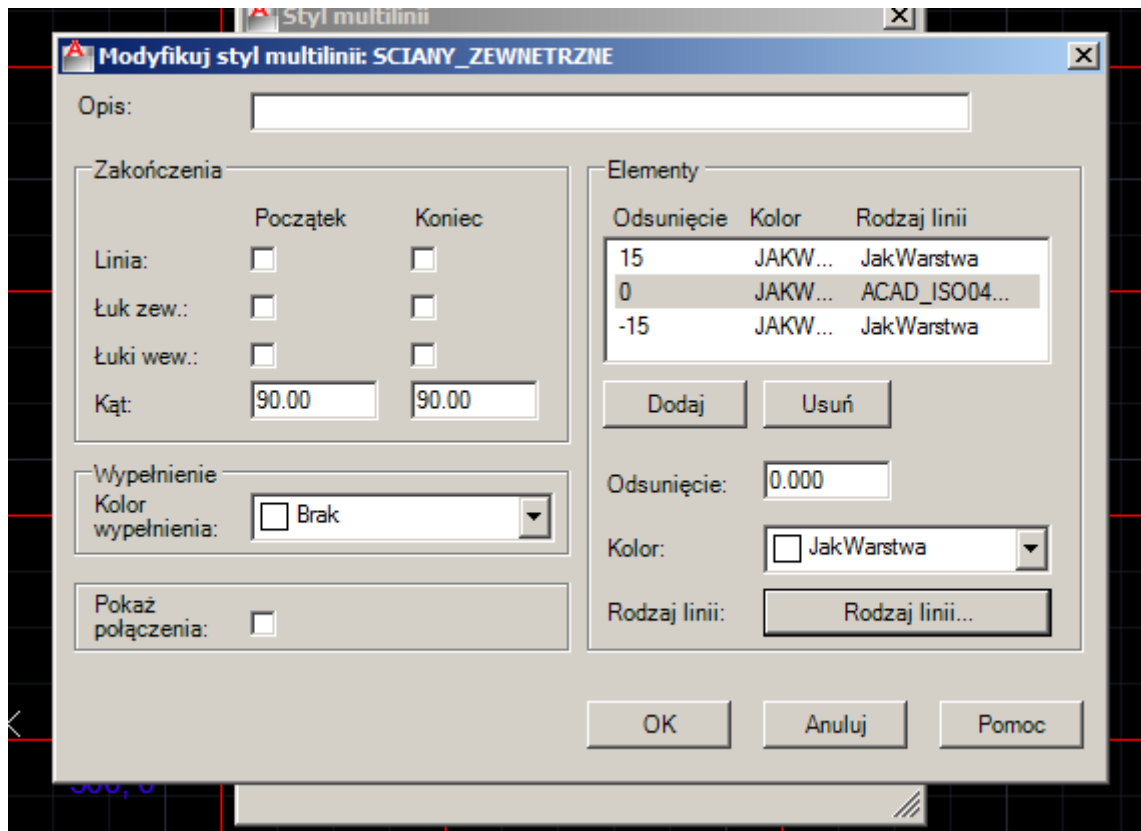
Styl multilinii

Modyfikuj styl multilinii: SCIANY_ZEWNETRZNE

Opis:

Zakończenia

Początek Koniec

Linia:

Łuk zew.:

Łuki wew.:

Kąt: 90.00 90.00

Wypełnienie

Kolor wypełnienia: Brak

Pokaż połączenia:

Elementy

| Odsunięcie | Kolor | Rodzaj linii |
|---|---|---|
| 15 | JAKW... | JakWarstwa |
| 0 | JAKW... | ACAD_ISO04... |
| -15 | JAKW... | JakWarstwa |

Dodaj Usuń

Odsunięcie: 0.000

Kolor: JakWarstwa

Rodzaj linii: Rodzaj linii...

OK Anuluj Pomoc

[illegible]